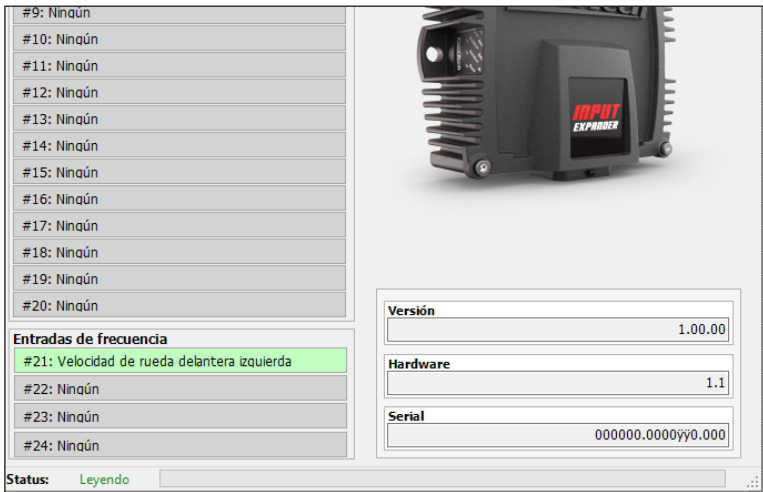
#9: Ningún
#10: Ningún
#11: Ningún
#12: Ningún
#13: Ningún
#14: Ningún
#15: Ningún
#16: Ningún
#17: Ningún
#18: Ningún
#19: Ningún
#20: Ningún

INPUT EXPANDER

Entradas de frecuencia
#21: Velocidad de rueda delantera izquierda
#22: Ningún
#23: Ningún
#24: Ningún

Versión
1.00.00
Hardware
1.1
Serial
000000.0000ÿÿ0.000

Status: Leyendo